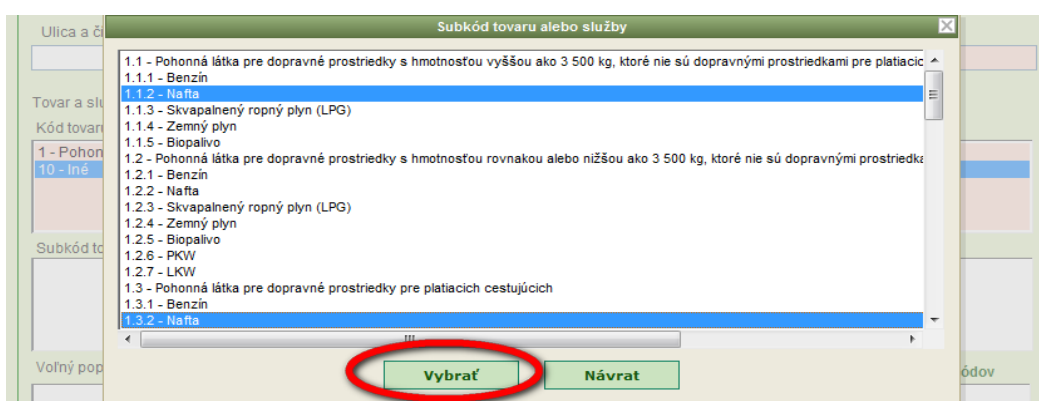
Ulica a či

Tovar a slu

Kód tovar

1 - Pohon

10 - Iné

Subkód to

Voľný pop

ódov

Subkód tovaru alebo služby

1.1 - Pohonná látka pre dopravné prostriedky s hmotnosťou vyššou ako 3 500 kg, ktoré nie sú dopravnými prostriedkami pre platiac
1.1.1 - Benzín
1.1.2 - Nafta
1.1.3 - Skvapalnený ropný plyn (LPG)
1.1.4 - Zemný plyn
1.1.5 - Biopalivo
1.2 - Pohonná látka pre dopravné prostriedky s hmotnosťou rovnakou alebo nižšou ako 3 500 kg, ktoré nie sú dopravnými prostriedka
1.2.1 - Benzín
1.2.2 - Nafta
1.2.3 - Skvapalnený ropný plyn (LPG)
1.2.4 - Zemný plyn
1.2.5 - Biopalivo
1.2.6 - PKW
1.2.7 - LKW
1.3 - Pohonná látka pre dopravné prostriedky pre platiacich cestujúcich
1.3.1 - Benzín
1.3.2 - Nafta

Vybrať

Návrat